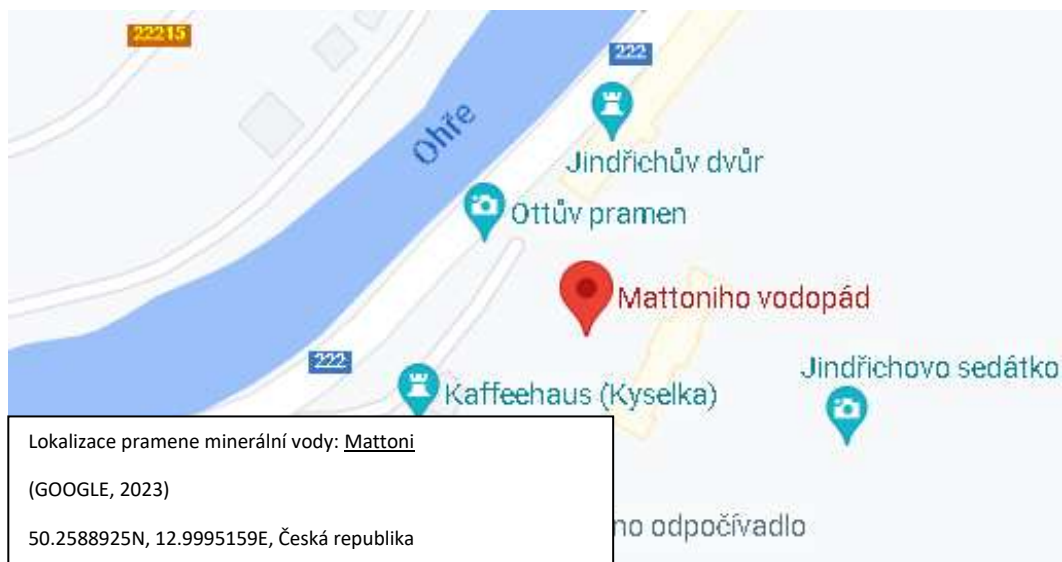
22215

222

Ohře

Jindřichův dvůr

Ottův pramen

Mattoniho vodopád

222

Jindřichovo sedátko

Kaffeehaus (Kyselka)

Lokalizace pramene minerální vody: Mattoni

(GOOGLE, 2023)

50.2588925N, 12.9995159E, Česká republika

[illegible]no odpočívadlo